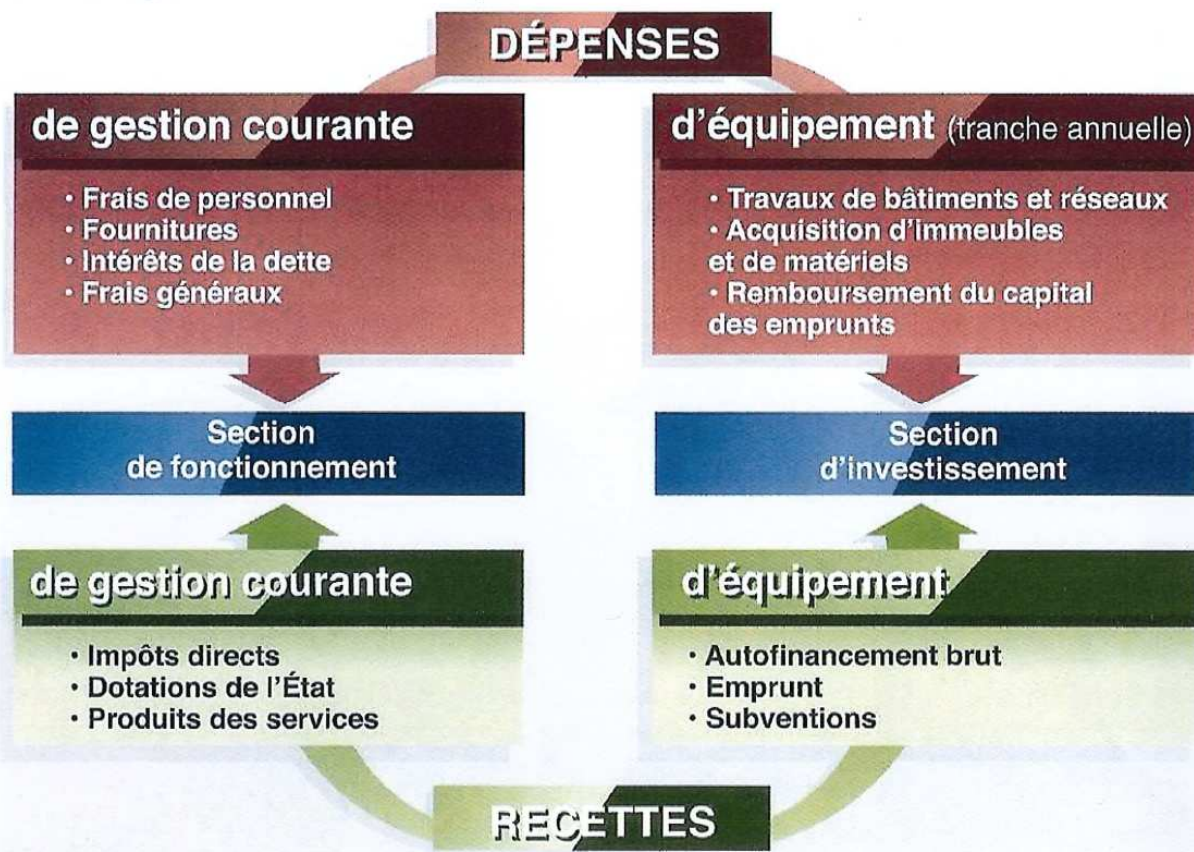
DÉPENSES

de gestion courante

· Frais de personnel
· Fournitures
· Intérêts de la dette
· Frais généraux

d'équipement (tranche annuelle)

· Travaux de bâtiments et réseaux
· Acquisition d'immeubles et de matériels
· Remboursement du capital des emprunts

Section de fonctionnement

Section d'investissement

de gestion courante

· Impôts directs
· Dotations de l'État
· Produits des services

d'équipement

· Autofinancement brut
· Emprunt
· Subventions

RECETTES